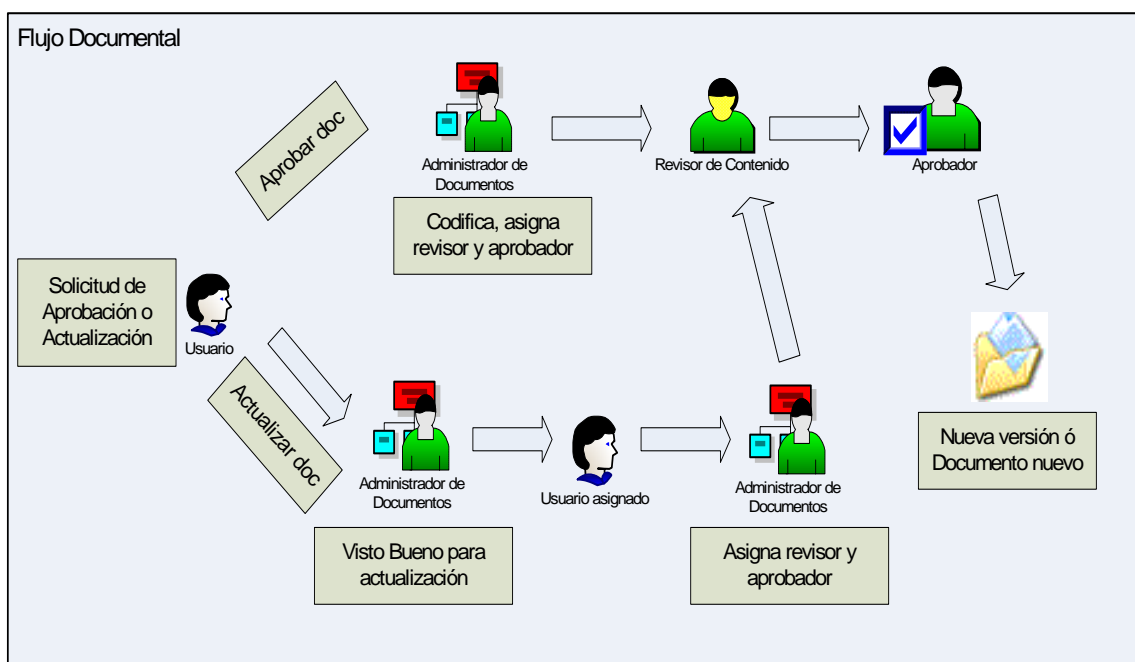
Flujo Documental

Aprobar doc

Administrador de Documentos

Revisor de Contenido

Aprobador

Codifica, asigna revisor y aprobador

Solicitud de Aprobación o Actualización

Usuario

Actualizar doc

Administrador de Documentos

Usuario asignado

Administrador de Documentos

Nueva versión ó Documento nuevo

Visto Bueno para actualización

Asigna revisor y aprobador